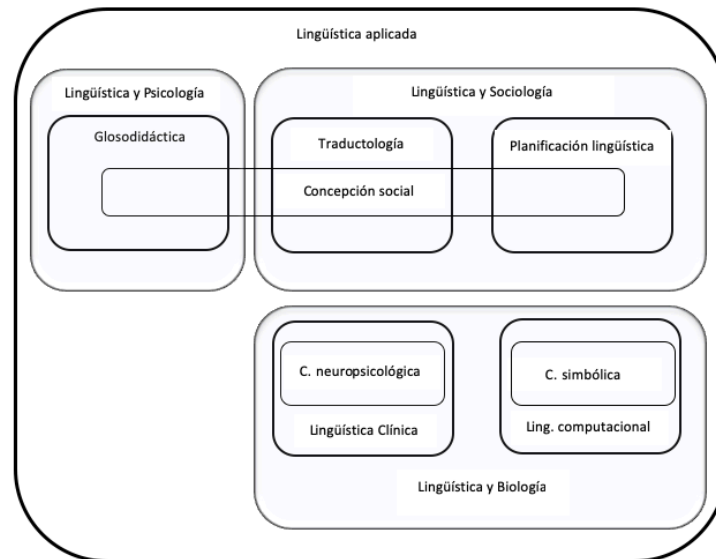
Lingüística aplicada

Lingüística y Psicología

Glosodidáctica

Lingüística y Sociología

Traductología

Planificación lingüística

Concepción social

C. neuropsicológica

Lingüística Clínica

C. simbólica

Ling. computacional

Lingüística y Biología